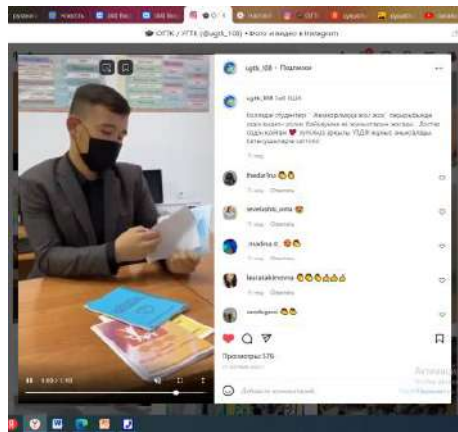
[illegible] | новость | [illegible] | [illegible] | О/ | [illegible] | ОГП | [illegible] | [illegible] | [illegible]

ОГПК / УГТК (@ugtk_108) • Фото и видео в Instagram

ugtk_108 • Подписки

ugtk_108 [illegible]

Колледж студенттері "Ақмолалықтар жоқ жоқ" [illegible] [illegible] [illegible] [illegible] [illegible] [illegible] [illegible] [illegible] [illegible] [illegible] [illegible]

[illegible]

lhedarlnu 😍😍

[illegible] Ответить

seveizahs_uma 😍

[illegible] Ответить

madina.n 😍😍

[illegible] Ответить

lauratakirovna 😍😍😍👌👌👌

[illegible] Ответить

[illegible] 😍😍

Просмотры: 576

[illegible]

Добавьте комментарий...

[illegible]

0:00 / 1:10

Активация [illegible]